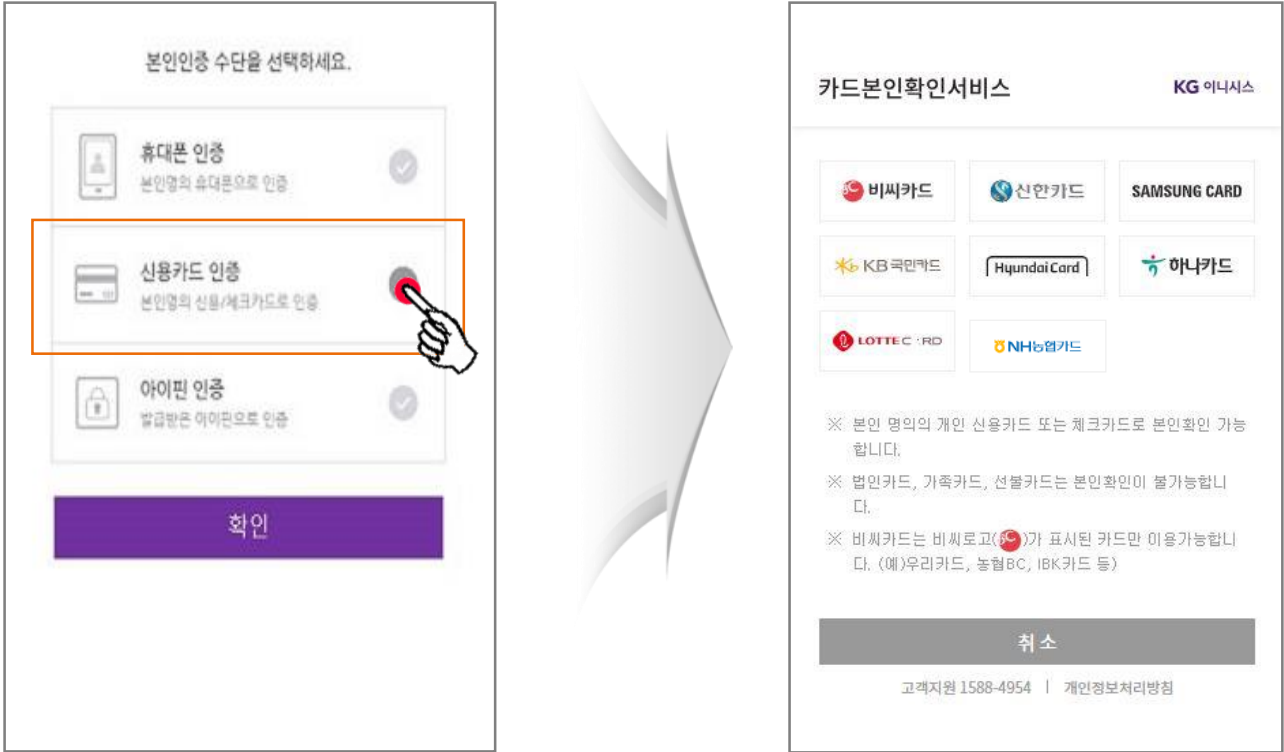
본인인증 수단을 선택하세요.

휴대폰 인증
본인명의 휴대폰으로 인증

신용카드 인증
본인명의 신용/체크카드로 인증

아이핀 인증
발급받은 아이핀으로 인증

확인

카드본인확인서비스

KG 이니시스

비씨카드

신한카드

SAMSUNG CARD

KB국민카드

Hyundai Card

하나카드

LOTTE C RD

NH농협카드

※ 본인 명의의 개인 신용카드 또는 체크카드로 본인확인 가능합니다.

※ 법인카드, 가족카드, 선불카드는 본인확인이 불가능합니다.

※ 비씨카드는 비씨로고( )가 표시된 카드만 이용가능합니다. (예)우리카드, 농협BC, IBK카드 등)

취소

고객지원 1588-4954 | 개인정보처리방침